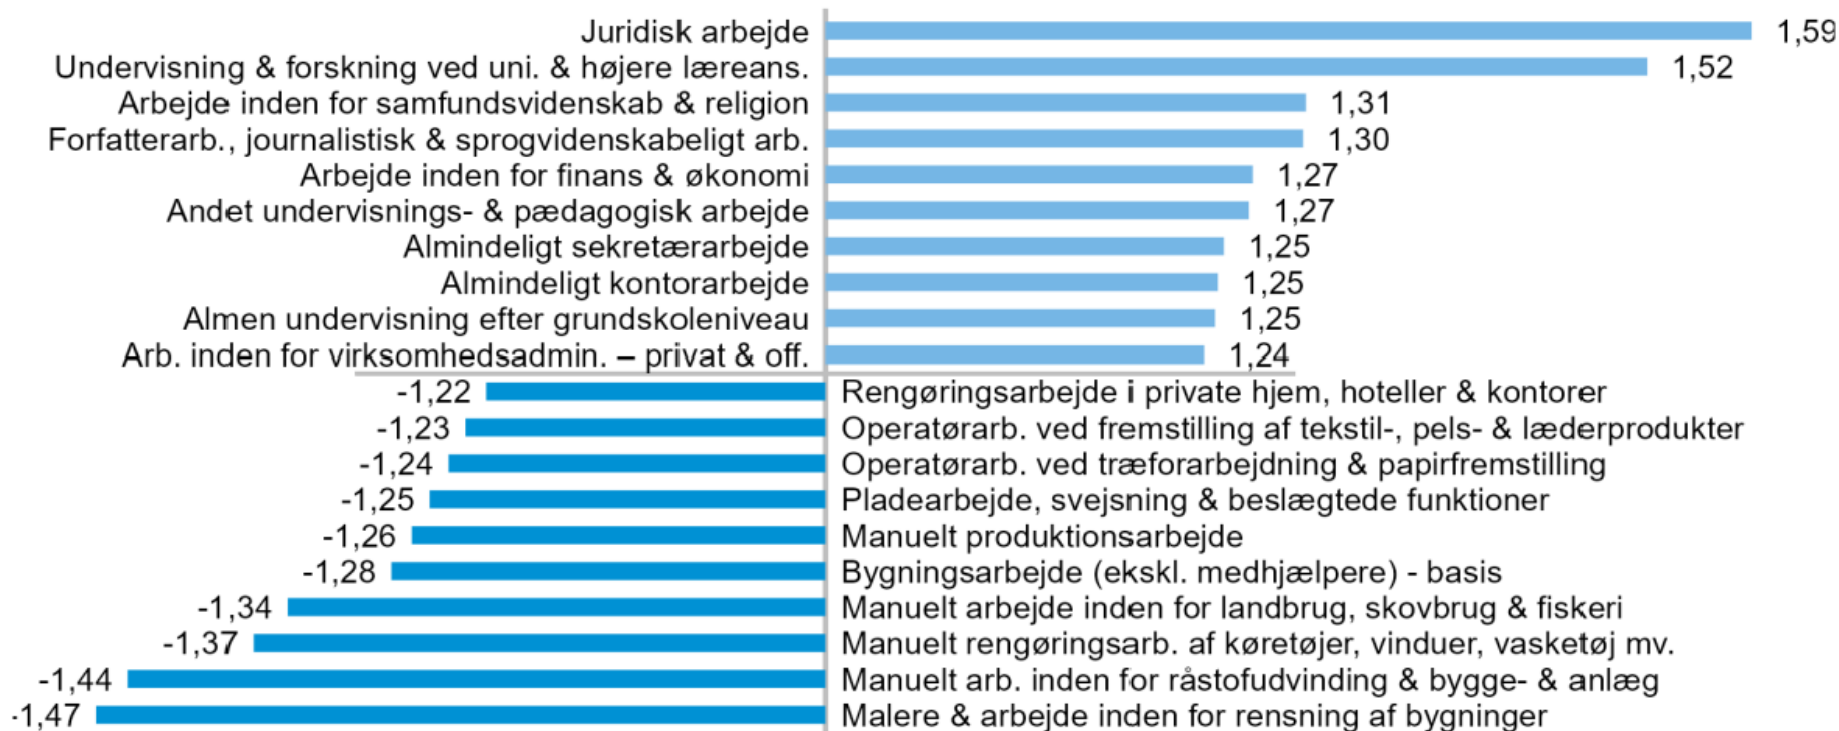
Juridisk arbejde 1,59
Undervisning & forskning ved uni. & højere læreans. 1,52
Arbejde inden for samfundsvidenskab & religion 1,31
Forfatterarb., journalistisk & sprogvidenskabeligt arb. 1,30
Arbejde inden for finans & økonomi 1,27
Andet undervisnings- & pædagogisk arbejde 1,27
Almindeligt sekretærarbejde 1,25
Almindeligt kontorarbejde 1,25
Almen undervisning efter grundskoleniveau 1,25
Arb. inden for virksomhedsadmin. – privat & off. 1,24
-1,22 Rengøringsarbejde i private hjem, hoteller & kontorer
-1,23 Operatørarb. ved fremstilling af tekstil-, pels- & læderprodukter
-1,24 Operatørarb. ved træforarbejdning & papirfremstilling
-1,25 Pladearbejde, svejsning & beslægtede funktioner
-1,26 Manuelt produktionsarbejde
-1,28 Bygningsarbejde (ekskl. medhjælpere) - basis
-1,34 Manuelt arbejde inden for landbrug, skovbrug & fiskeri
-1,37 Manuelt rengøringsarb. af køretøjer, vinduer, vasketøj mv.
-1,44 Manuelt arb. inden for råstofudvinding & bygge- & anlæg
-1,47 Malere & arbejde inden for rensning af bygninger